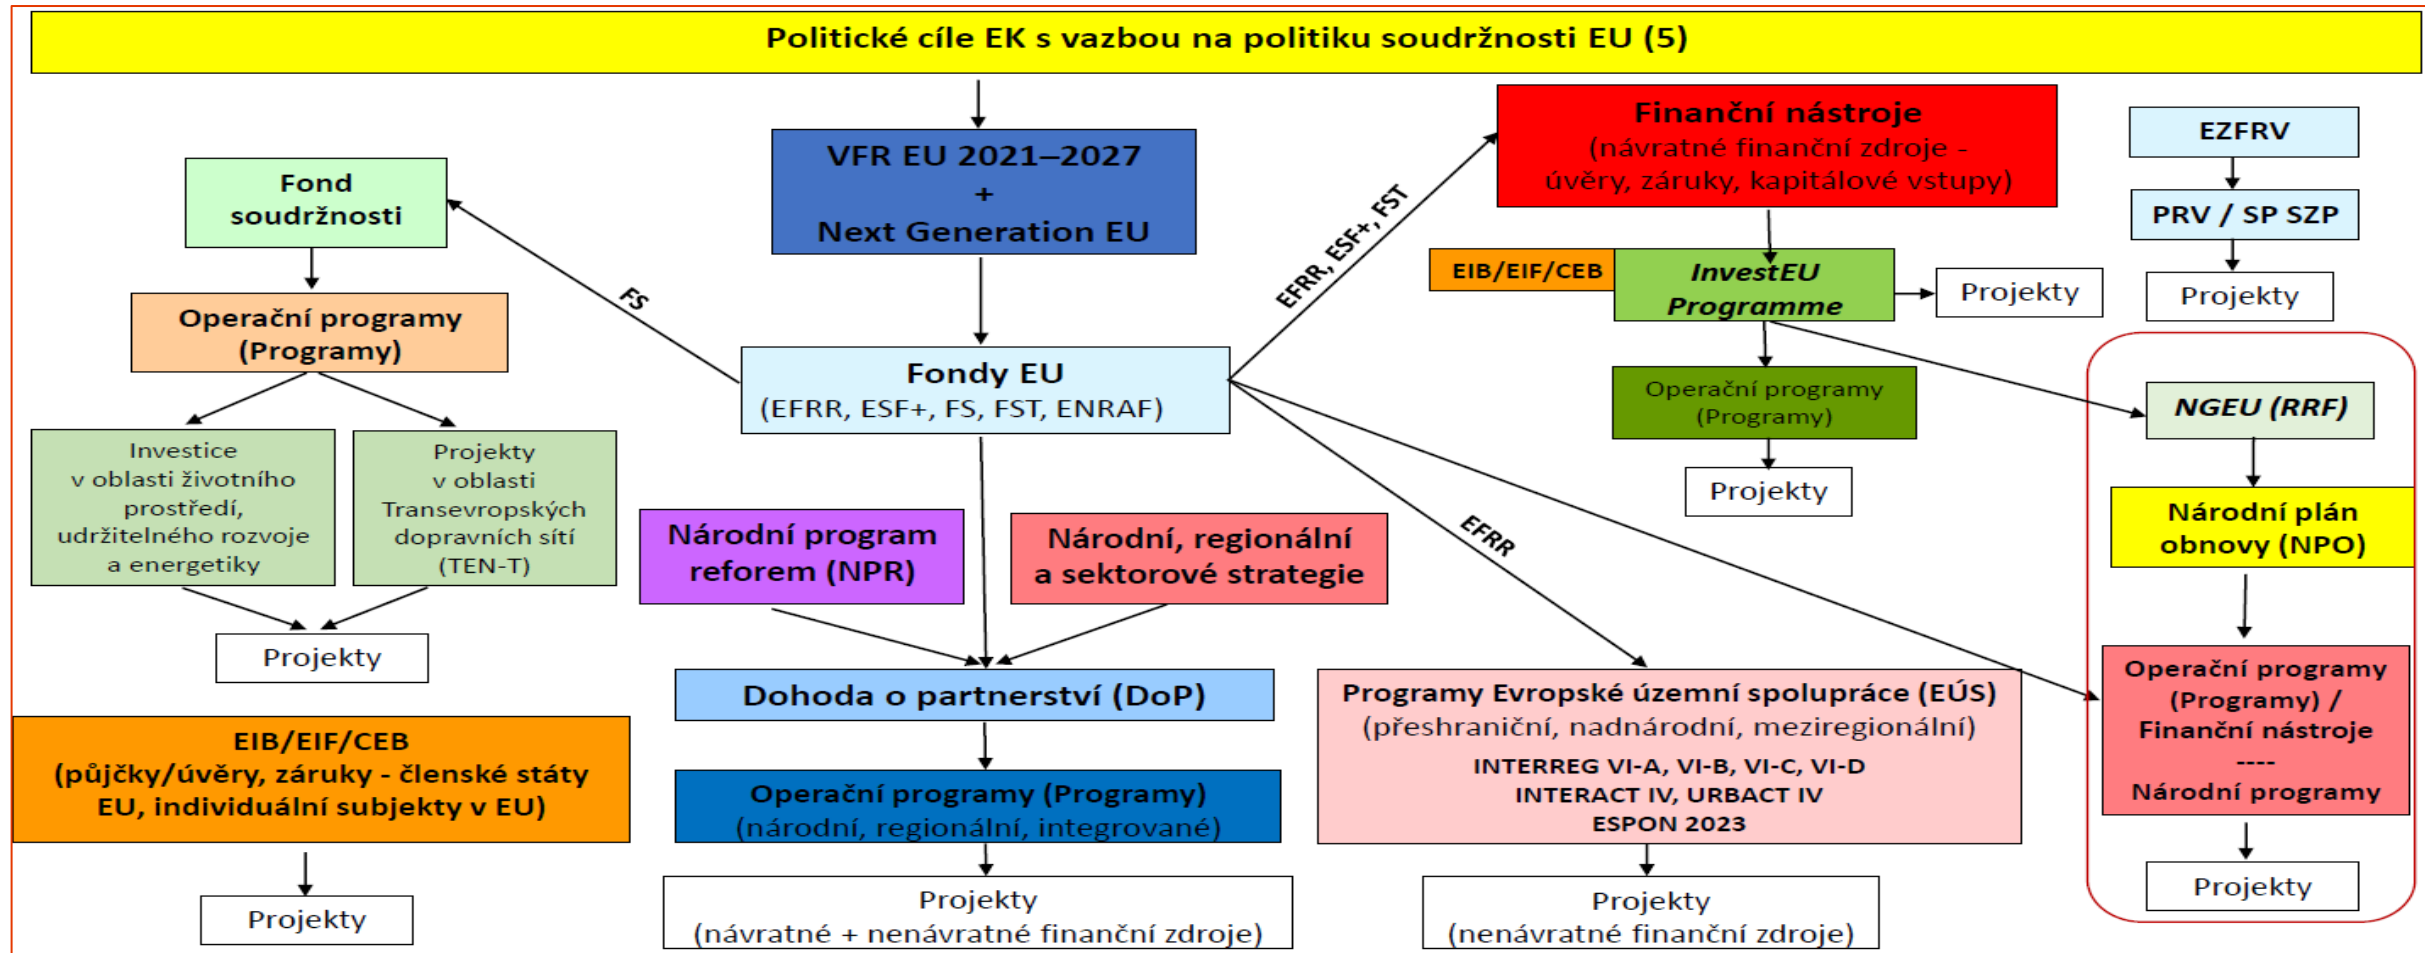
Politické cíle EK s vazbou na politiku soudržnosti EU (5)

VFR EU 2021–2027
+
Next Generation EU

Fond soudržnosti

FS

Operační programy (Programy)

Investice v oblasti životního prostředí, udržitelného rozvoje a energetiky

Projekty v oblasti Transevropských dopravních sítí (TEN-T)

Projekty

EIB/EIF/CEB
(půjčky/úvěry, záruky - členské státy EU, individuální subjekty v EU)

Projekty

Fondy EU
(EFRR, ESF+, FS, FST, ENRAF)

Národní program reforem (NPR)

Národní, regionální a sektorové strategie

Dohoda o partnerství (DoP)

Operační programy (Programy)
(národní, regionální, integrované)

Projekty
(návratné + nenávratné finanční zdroje)

EFRR, ESF+, FST

Finanční nástroje
(návratné finanční zdroje - úvěry, záruky, kapitálové vstupy)

EIB/EIF/CEB

InvestEU Programme

Projekty

Operační programy (Programy)

Projekty

EFRR

Programy Evropské územní spolupráce (EÚS)
(přeshraniční, nadnárodní, meziregionální)
INTERREG VI-A, VI-B, VI-C, VI-D
INTERACT IV, URBACT IV
ESPON 2023

Projekty
(nenávratné finanční zdroje)

EZFRV

PRV / SP SZP

Projekty

NGEU (RRF)

Národní plán obnovy (NPO)

Operační programy (Programy) /
Finanční nástroje
----
Národní programy

Projekty